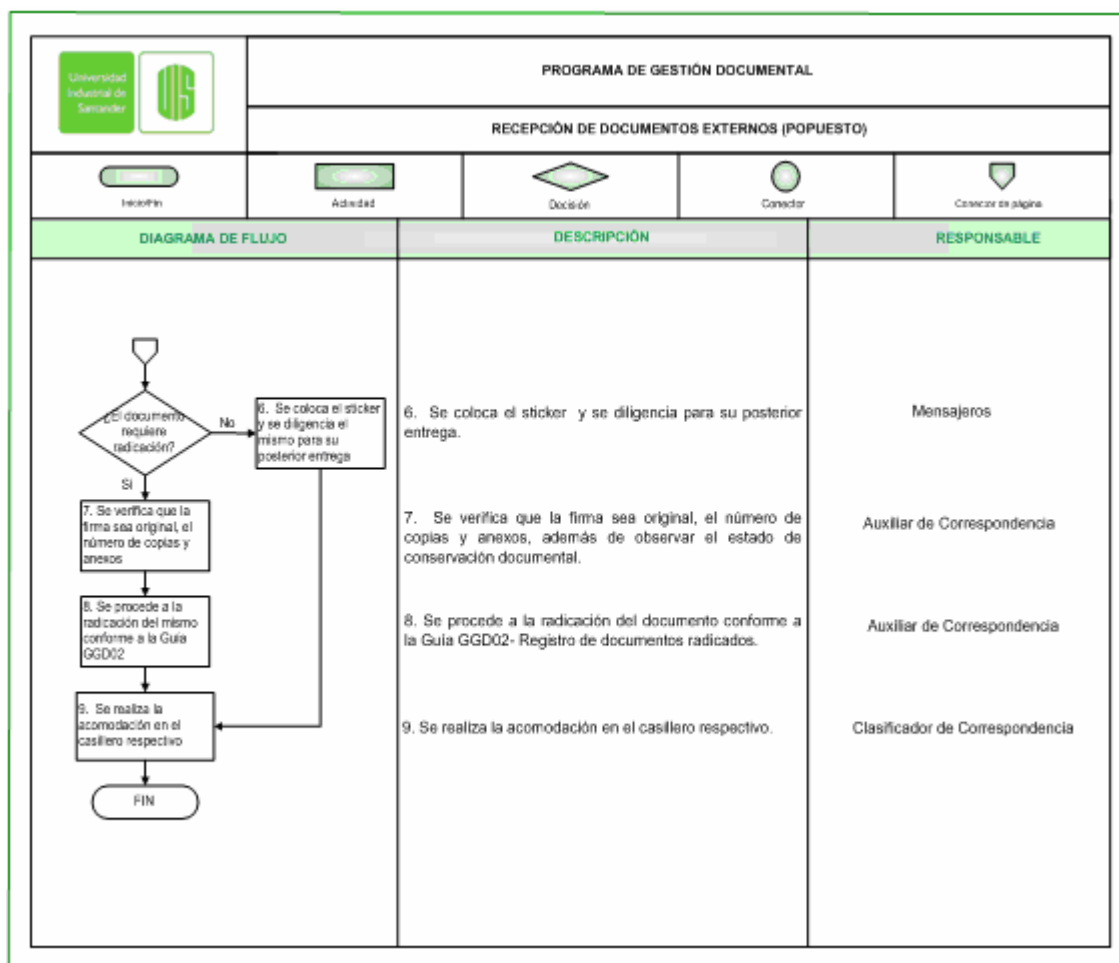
Universidad Industrial de Santander

UIS

PROGRAMA DE GESTIÓN DOCUMENTAL

RECEPCIÓN DE DOCUMENTOS EXTERNOS (POPUESTO)

| Inicio/Fin | Actividad | Decisión | Conector | Conector de página |
|---|---|---|---|---|

| DIAGRAMA DE FLUJO | DESCRIPCIÓN | RESPONSABLE |
|---|---|---|
| | 6. Se coloca el sticker y se diligencia para su posterior entrega. | Mensajeros |
| | 7. Se verifica que la firma sea original, el número de copias y anexos, además de observar el estado de conservación documental. | Auxiliar de Correspondencia |
| | 8. Se procede a la radicación del documento conforme a la Guía GGD02- Registro de documentos radicados. | Auxiliar de Correspondencia |
| | 9. Se realiza la acomodación en el casillero respectivo. | Clasificador de Correspondencia |

¿El documento requiere radicación?

No

6. Se coloca el sticker y se diligencia el mismo para su posterior entrega

Si

7. Se verifica que la firma sea original, el número de copias y anexos

8. Se procede a la radicación del mismo conforme a la Guía GGD02

9. Se realiza la acomodación en el casillero respectivo

FIN